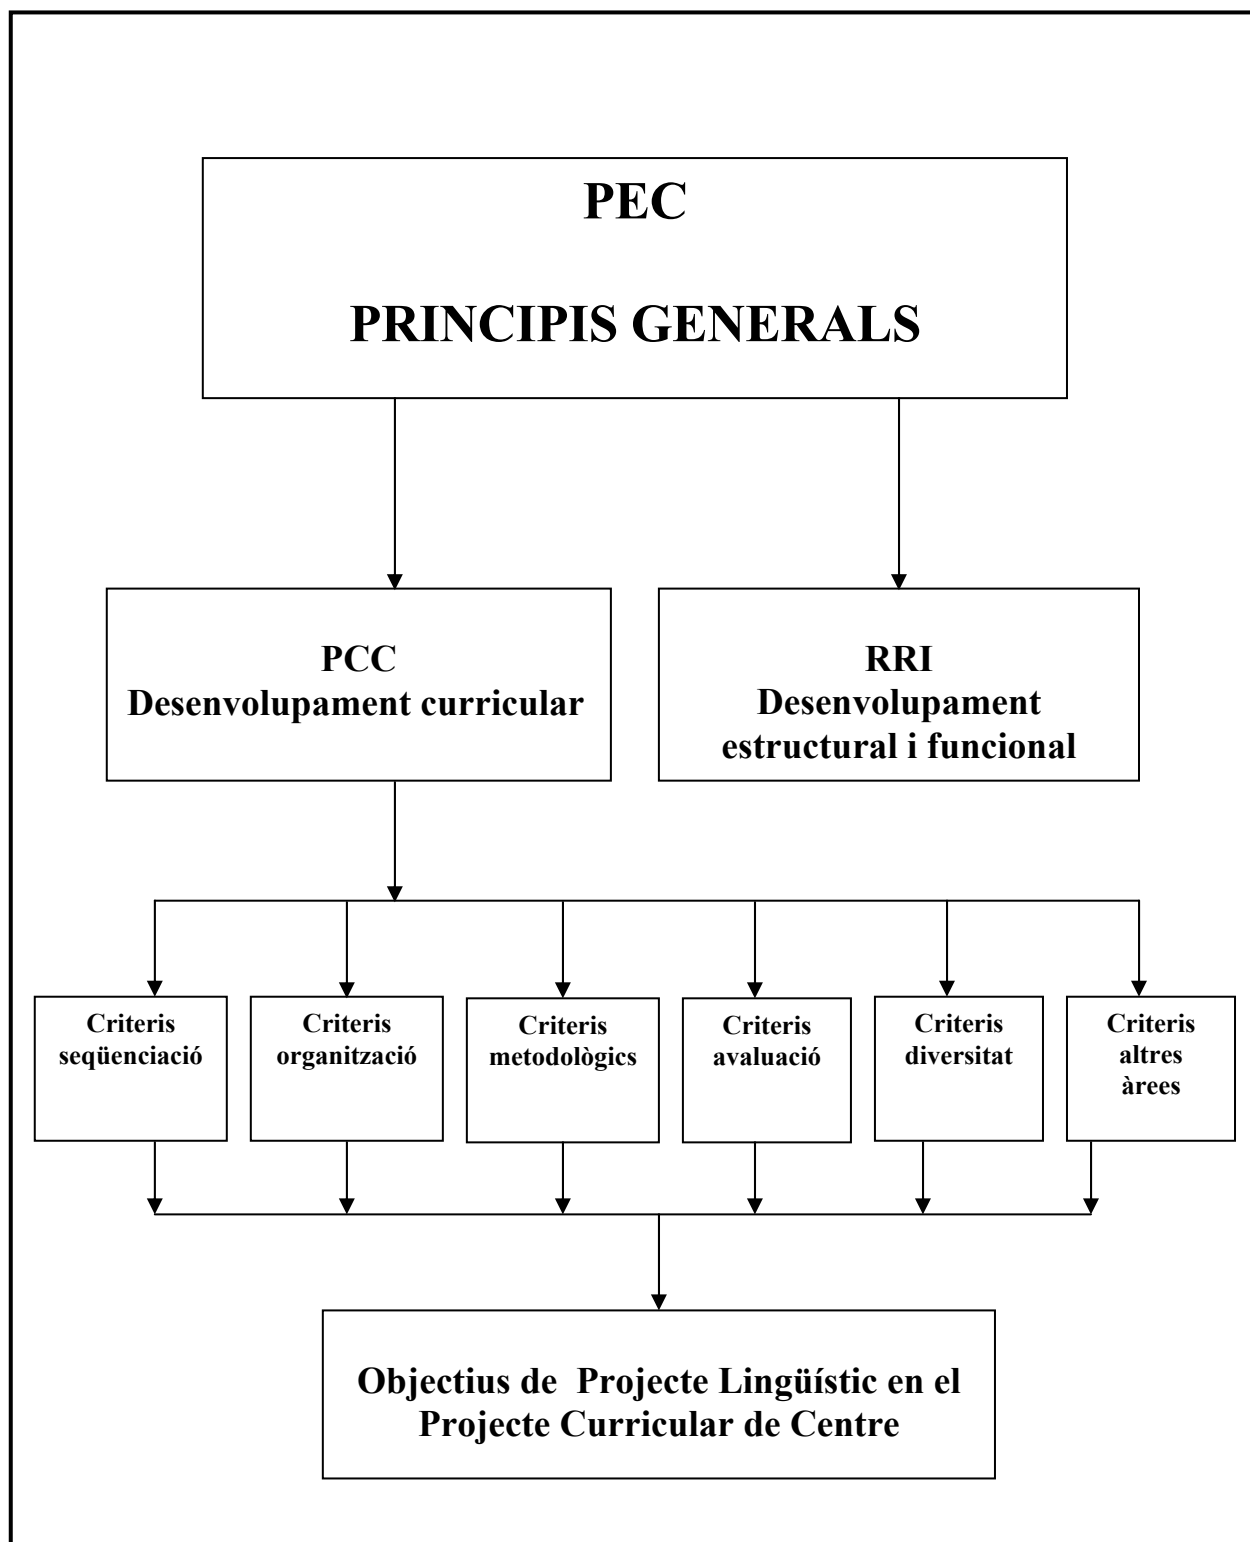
PEC

PRINCIPIS GENERALS

PCC
Desenvolupament curricular

RRI
Desenvolupament estructural i funcional

Criteris seqüenciació

Criteris organització

Criteris metodològics

Criteris avaluació

Criteris diversitat

Criteris altres àrees

Objectius de Projecte Lingüístic en el Projecte Curricular de Centre